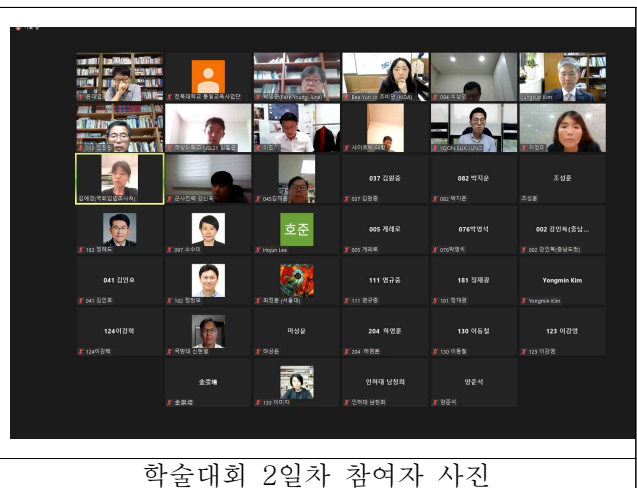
037 김영종

082 박지운

조성훈

005 계래로

076박영식

002 강인복(충남...

호준

Hojun Lee

111 염규종

181 정재광

Yongmin Kim

041 김민호

124이강혁

마성윤

204 하명훈

130 이동철

123 이광영

송호배

인하대 남창희

양준석

학술대회 2일차 참여자 사진